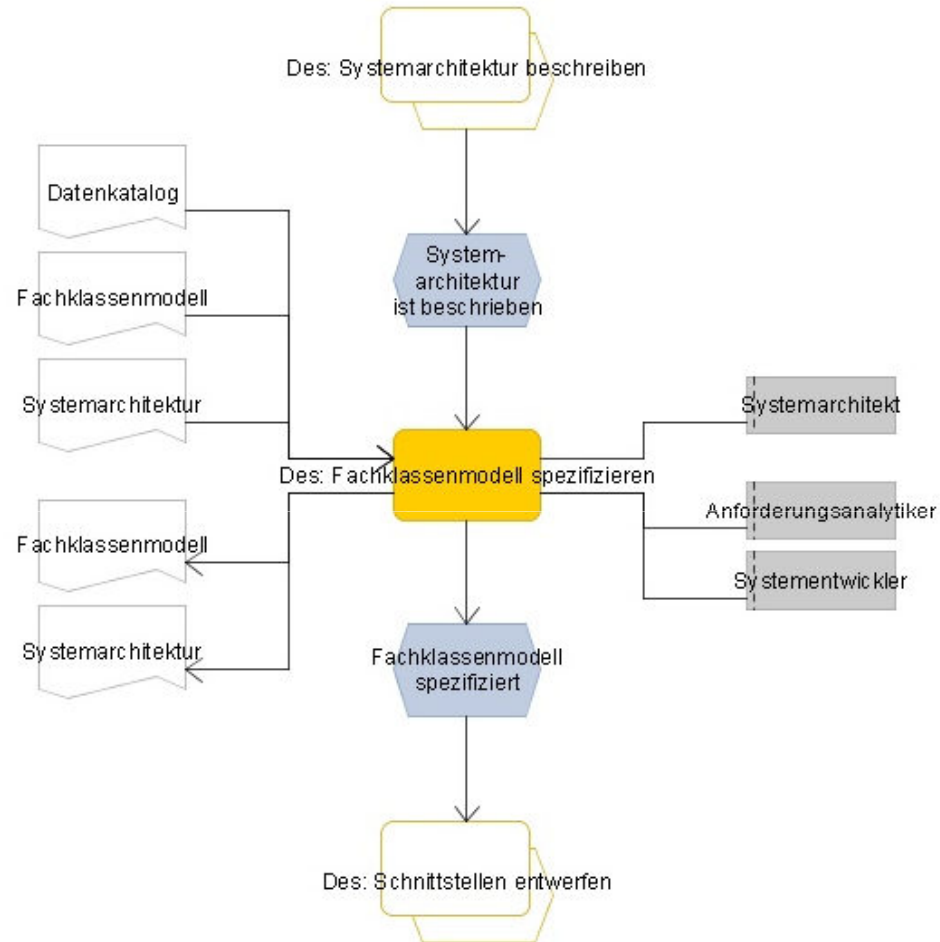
Des: Systemarchitektur beschreiben

Datenkatalog

Fachklassenmodell

Systemarchitektur

System-architektur ist beschrieben

Systemarchitekt

Des: Fachklassenmodell spezifizieren

Anforderungsanalytiker

Systementwickler

Fachklassenmodell

Systemarchitektur

Fachklassenmodell spezifiziert

Des: Schnittstellen entwerfen